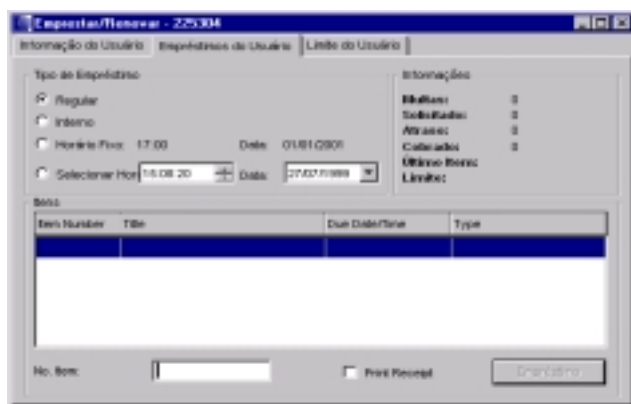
Emprestar/Renovar - 225304

Informação do Usuário | Empréstimos do Usuário | Limite do Usuário

Tipo de Empréstimo

Regular

Interno

Horário Fixo: 17:00 Data: 01/01/2001

Selecionar Hor 16:08:20 Data: 27/07/1999

Informações

Multas: 0
Solicitados: 0
Atrasos: 0
Cobrados: 0
Último Item:
Limite:

Itens

| Item Number | Title | Due Date/Time | Type |
|---|---|---|---|
| | | | |

No. Item:

Print Receipt

Empréstimo